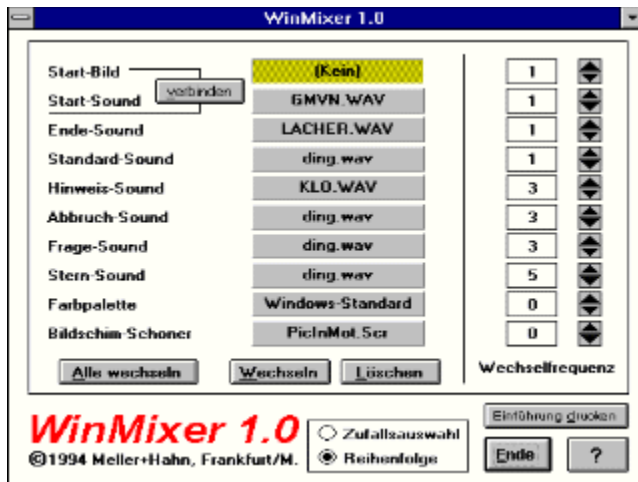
WinMixer 1.0

Start-Bild
Start-Sound
verbinden
Ende-Sound
Standard-Sound
Hinweis-Sound
Abbruch-Sound
Frage-Sound
Stern-Sound
Farbpalette
Bildschim-Schoner

(Kein)
GMVN.WAV
LACHER.WAV
ding.wav
KLO.WAV
ding.wav
ding.wav
ding.wav
Windows-Standard
PicInMot.Scr

1
1
1
1
3
3
3
5
0
0

Alle wechseln
Wechseln
Löschen
Wechselfrequenz

WinMixer 1.0
©1994 Meller+Hahn, Frankfurt/M.
Zufallsauswahl
Reihenfolge
Einführung drucken
Ende
?